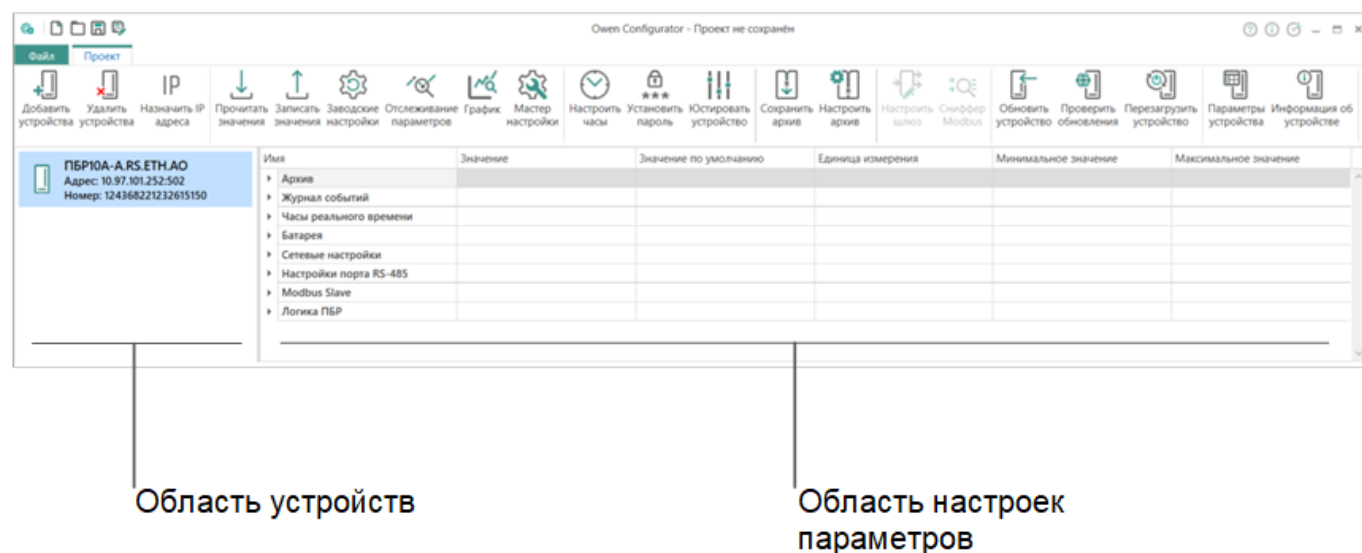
Owen Configurator - Проект не сохранён

Файл Проект

Добавить устройства Удалить устройства Назначить IP адреса Прочитать значения Записать значения Заводские настройки Отслеживание параметров График Мастер настройки Настроить часы Установить пароль Юстировать устройство Сохранить архив Настроить архив Настроить шлюз Сниффер Modbus Обновить устройство Проверить обновления Перезагрузить устройство Параметры устройства Информация об устройстве

ПБР10А-A.RS.ETH.AO
Адрес: 10.97.101.252:502
Номер: 1243682212326151150

| Имя | Значение | Значение по умолчанию | Единица измерения | Минимальное значение | Максимальное значение |
|---|---|---|---|---|---|
| Архив | | | | | |
| Журнал событий | | | | | |
| Часы реального времени | | | | | |
| Батарея | | | | | |
| Сетевые настройки | | | | | |
| Настройки порта RS-485 | | | | | |
| Modbus Slave | | | | | |
| Логика ПБР | | | | | |

Область устройств

Область настроек параметров